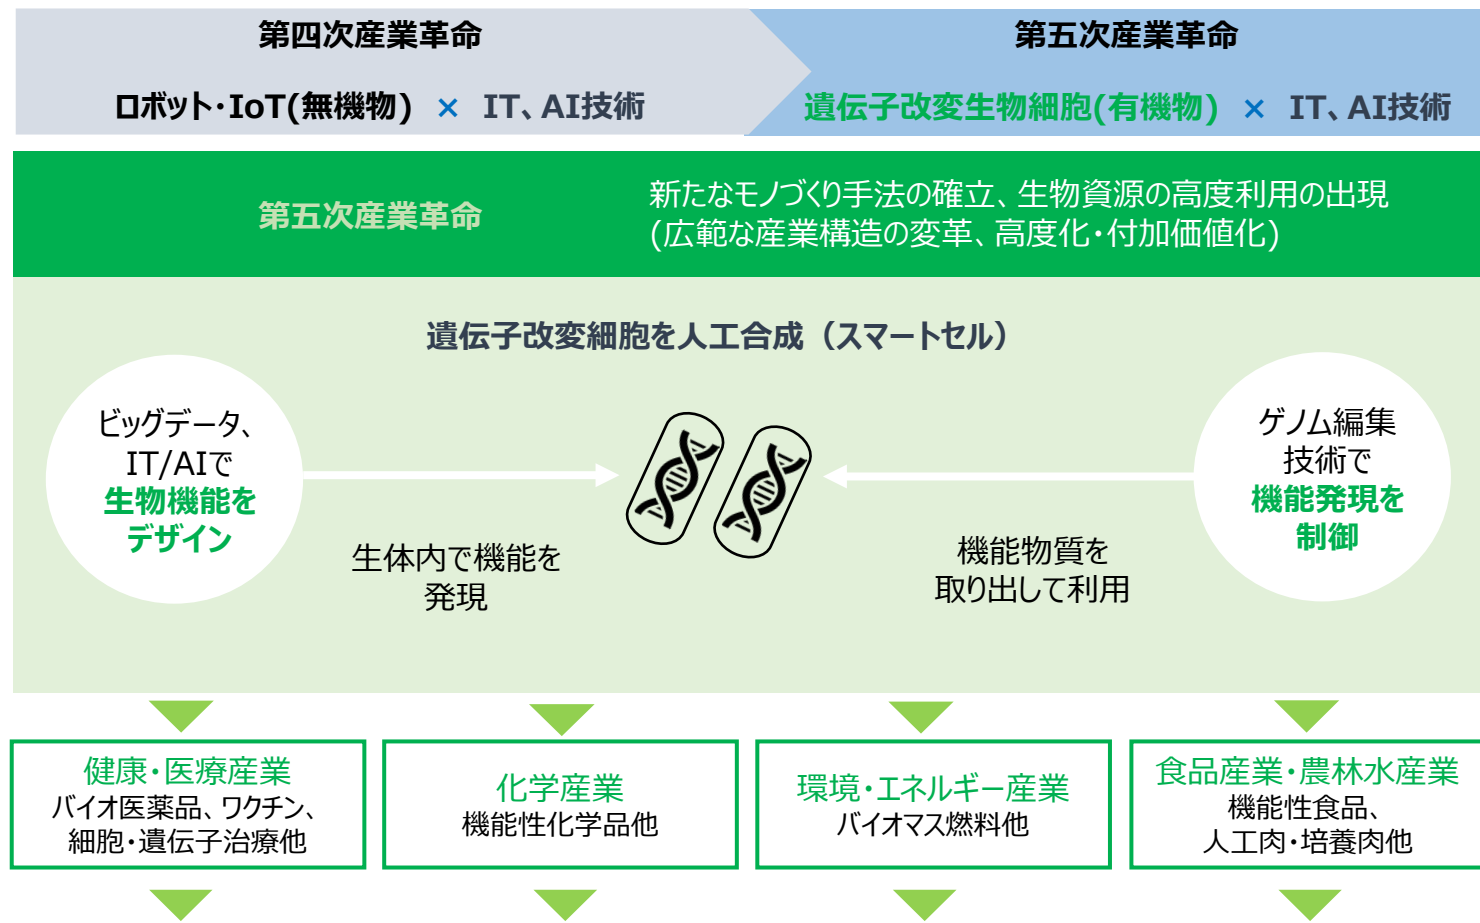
第四次産業革命

ロボット・IoT(無機物) × IT、AI技術

第五次産業革命

遺伝子改変生物細胞(有機物) × IT、AI技術

第五次産業革命

新たなモノづくり手法の確立、生物資源の高度利用の出現
(広範な産業構造の変革、高度化・付加価値化)

遺伝子改変細胞を人工合成(スマートセル)

ビッグデータ、IT/AIで生物機能をデザイン

生体内で機能を発現

機能物質を取り出して利用

ゲノム編集技術で機能発現を制御

健康・医療産業
バイオ医薬品、ワクチン、細胞・遺伝子治療他

化学産業
機能性化学品他

環境・エネルギー産業
バイオマス燃料他

食品産業・農林水産業
機能性食品、人工肉・培養肉他